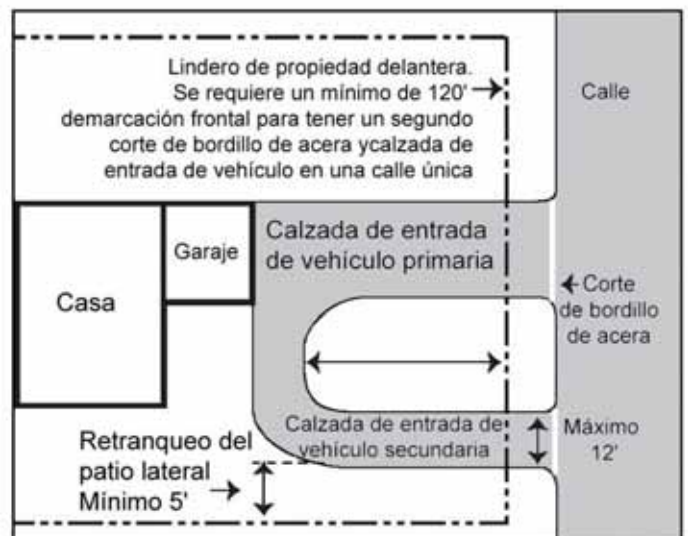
Lindero de propiedad delantera. Se requiere un mínimo de 120' demarcación frontal para tener un segundo corte de bordillo de acera ycalzada de entrada de vehículo en una calle única

Calle

Casa

Garaje

Calzada de entrada de vehículo primaria

Corte de bordillo de acera

Calzada de entrada de vehículo secundaria

Máximo 12'

Retranqueo del patio lateral Mínimo 5'